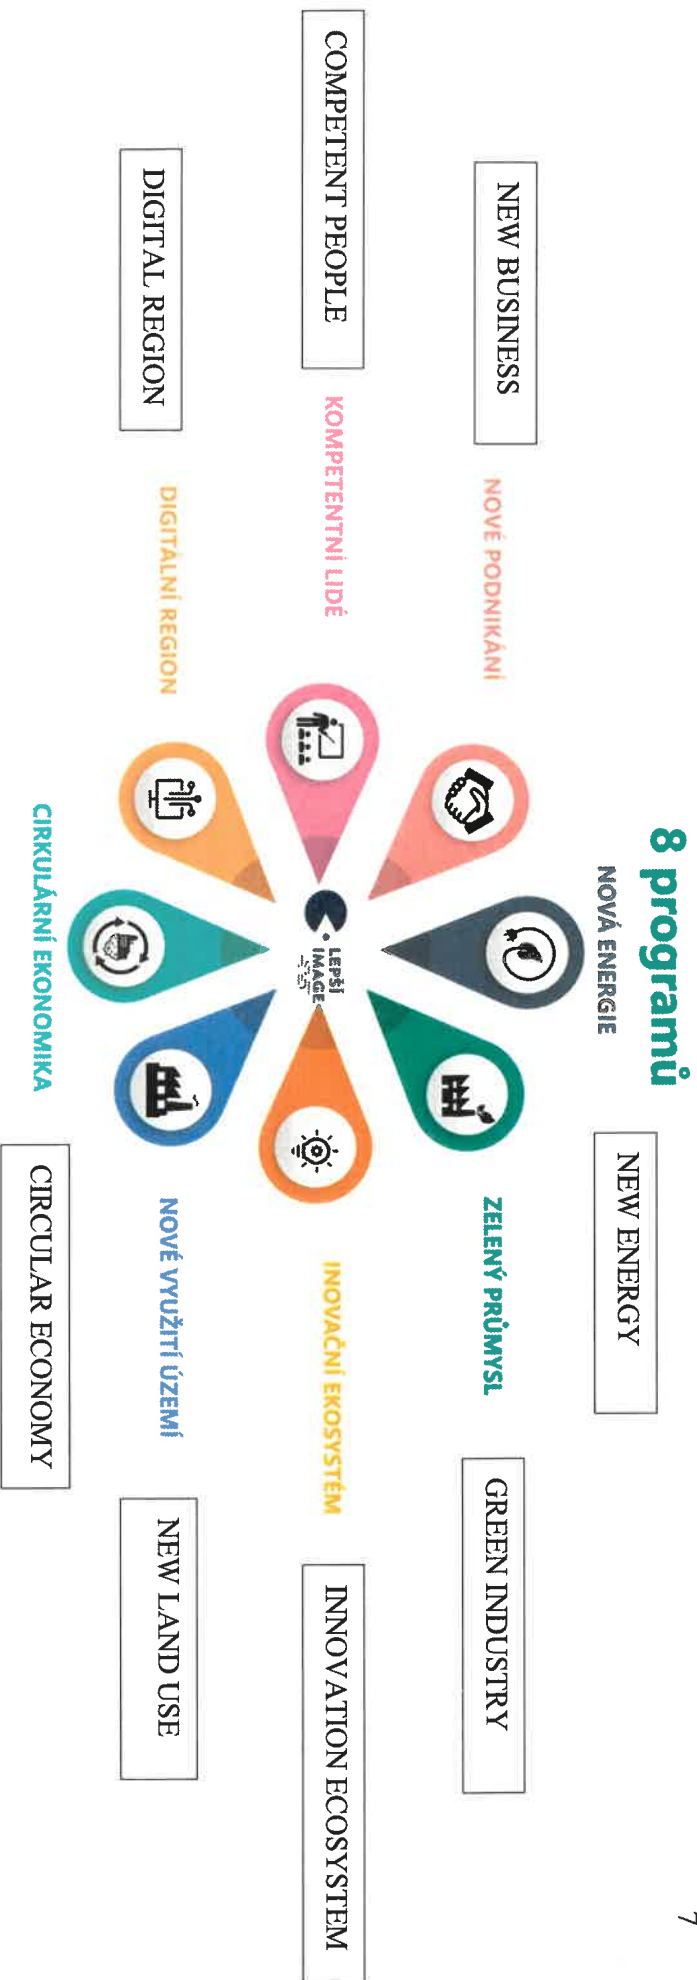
8 programů

NOVÁ ENERGIE

NEW ENERGY

ZELENÝ PRŮMYSL

GREEN INDUSTRY

INOVAČNÍ EKOSYSTÉM

INNOVATION ECOSYSTEM

NOVÉ VYUŽITÍ ÚZEMÍ

NEW LAND USE

CIRKULÁRNÍ EKONOMIKA

CIRCULAR ECONOMY

DIGITÁLNÍ REGION

DIGITAL REGION

KOMPETENTNÍ LIDÉ

COMPETENT PEOPLE

NOVÉ PODNIKÁNÍ

NEW BUSINESS

LEPŠÍ IMAGE

7